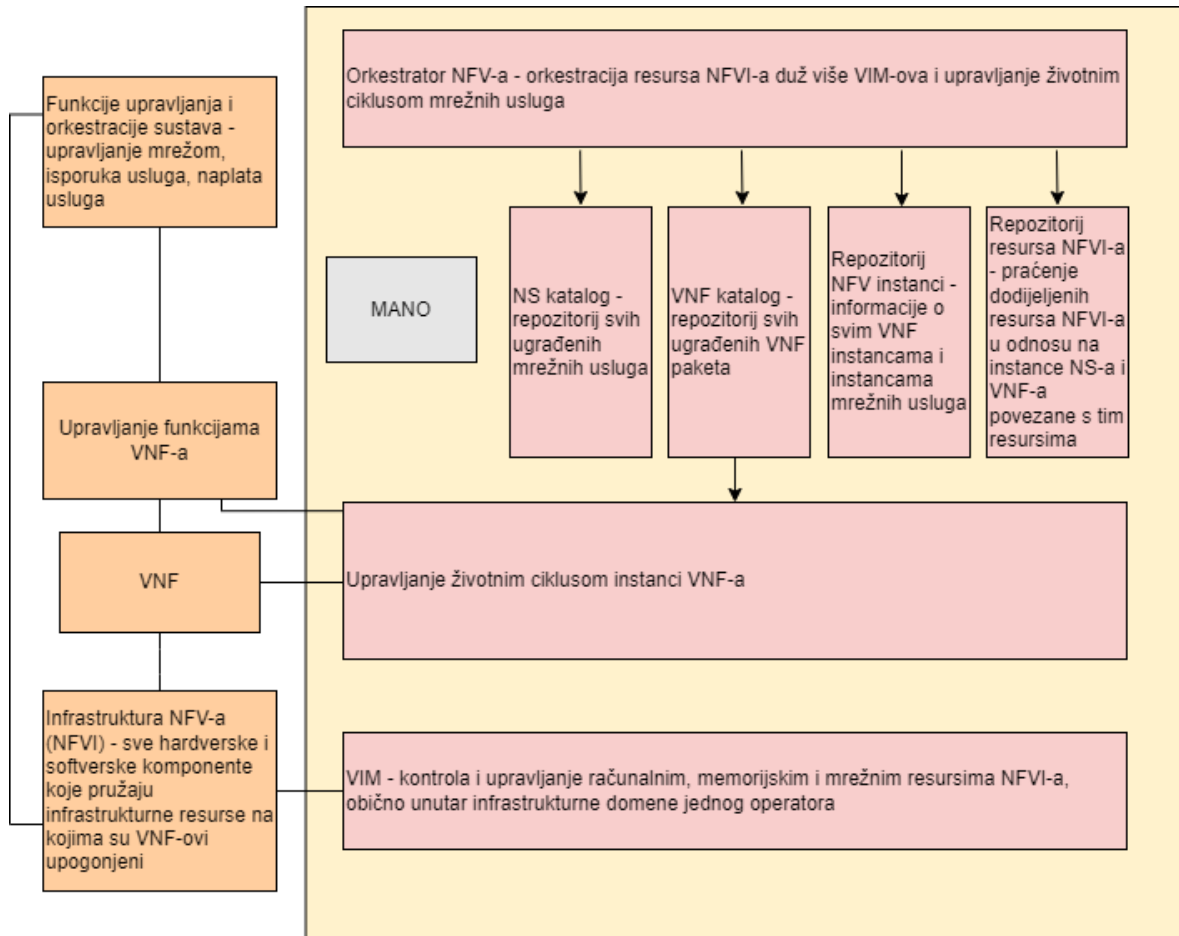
Funkcije upravljanja i orkestracije sustava - upravljanje mrežom, isporuka usluga, naplata usluga

Orkestrator NFV-a - orkestracija resursa NFVI-a duž više VIM-ova i upravljanje životnim ciklusom mrežnih usluga

MANO

NS katalog - repozitorij svih ugrađenih mrežnih usluga

VNF katalog - repozitorij svih ugrađenih VNF paketa

Repozitorij NFV instanci - informacije o svim VNF instancama i instancama mrežnih usluga

Repozitorij resursa NFVI-a - praćenje dodijeljenih resursa NFVI-a u odnosu na instance NS-a i VNF-a povezane s tim resursima

Upravljanje funkcijama VNF-a

VNF

Upravljanje životnim ciklusom instanci VNF-a

Infrastruktura NFV-a (NFVI) - sve hardverske i softverske komponente koje pružaju infrastrukturne resurse na kojima su VNF-ovi upogonjeni

VIM - kontrola i upravljanje računalnim, memorijskim i mrežnim resursima NFVI-a, obično unutar infrastrukturne domene jednog operatora